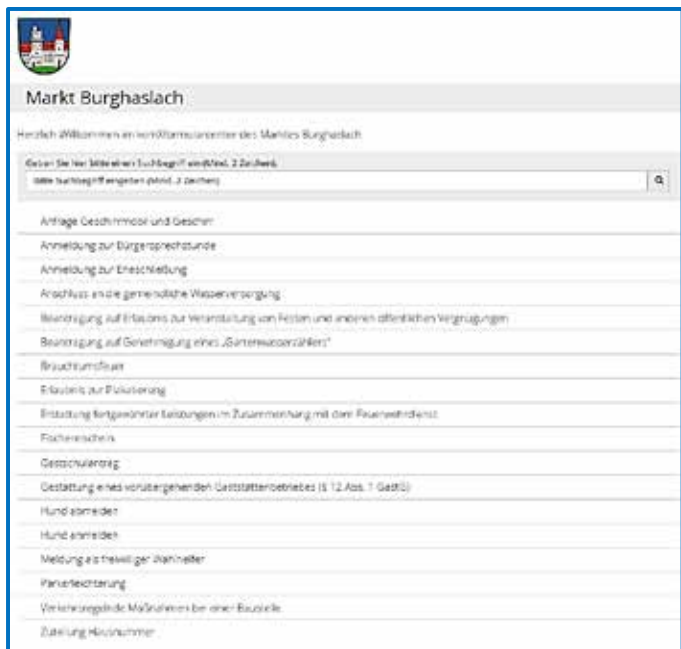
Markt Burghaslach

Herzlich Willkommen im Vorddruckcenter des Marktes Burghaslach

Geben Sie hier bitte einen Suchbegriff ein (Mind. 3 Zeichen):

Bitte Suchbegriff eingeben (Mind. 3 Zeichen)

Anfrage Gerätemobil und Geschirr

Anmeldung zur Bürgersprechstunde

Anmeldung zur Eheschließung

Anschluss an die gemeindliche Wasserversorgung

Beantragung auf Erlaubnis zur Veranstaltung von Festen und anderen öffentlichen Vergnügungen

Beantragung auf Genehmigung eines „Gartenwasserzählers"

Brauchtumsfeuer

Erlaubnis zur Plakatierung

Erstattung fortgewährter Leistungen im Zusammenhang mit dem Feuerwehrdienst

Fischereischein

Gastschulantrag

Gestattung eines vorübergehenden Gaststättenbetriebes (§ 12 Abs. 1 GastG)

Hund abmelden

Hund anmelden

Meldung als freiwilliger Wahlhelfer

Parkerleichterung

Verkehrsregelnde Maßnahmen bei einer Baustelle

Zuteilung Hausnummer